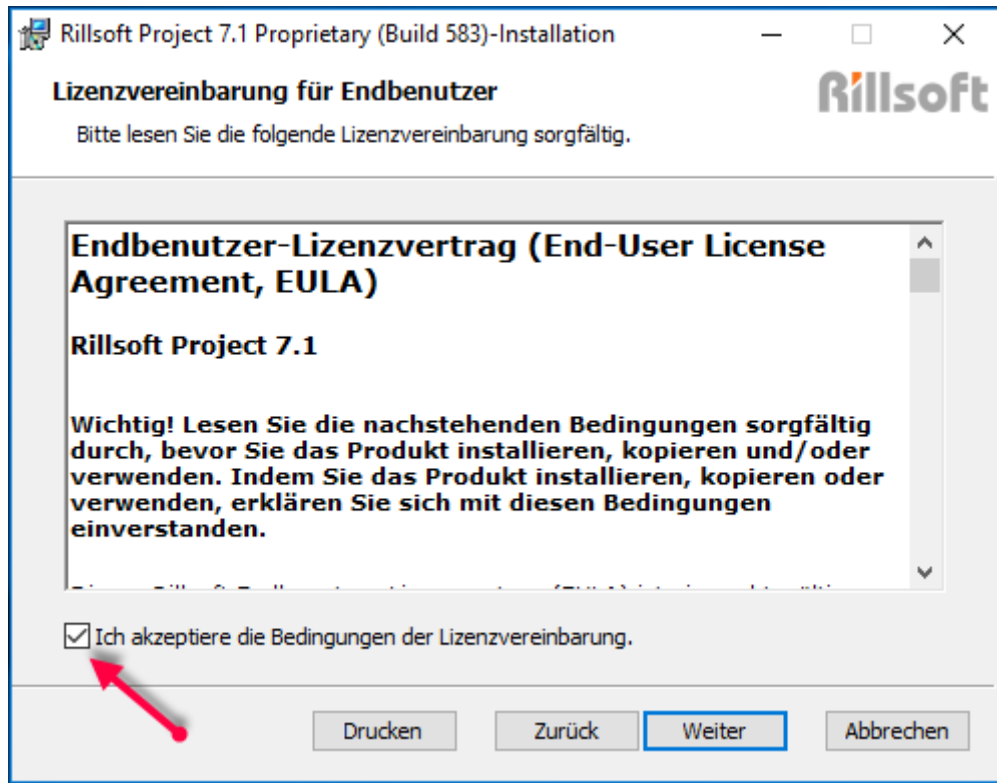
Rillsoft Project 7.1 Proprietary (Build 583)-Installation

Lizenzvereinbarung für Endbenutzer

Rillsoft

Bitte lesen Sie die folgende Lizenzvereinbarung sorgfältig.

Endbenutzer-Lizenzvertrag (End-User License Agreement, EULA)

Rillsoft Project 7.1

Wichtig! Lesen Sie die nachstehenden Bedingungen sorgfältig durch, bevor Sie das Produkt installieren, kopieren und/oder verwenden. Indem Sie das Produkt installieren, kopieren oder verwenden, erklären Sie sich mit diesen Bedingungen einverstanden.

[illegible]

Ich akzeptiere die Bedingungen der Lizenzvereinbarung.

Drucken Zurück Weiter Abbrechen